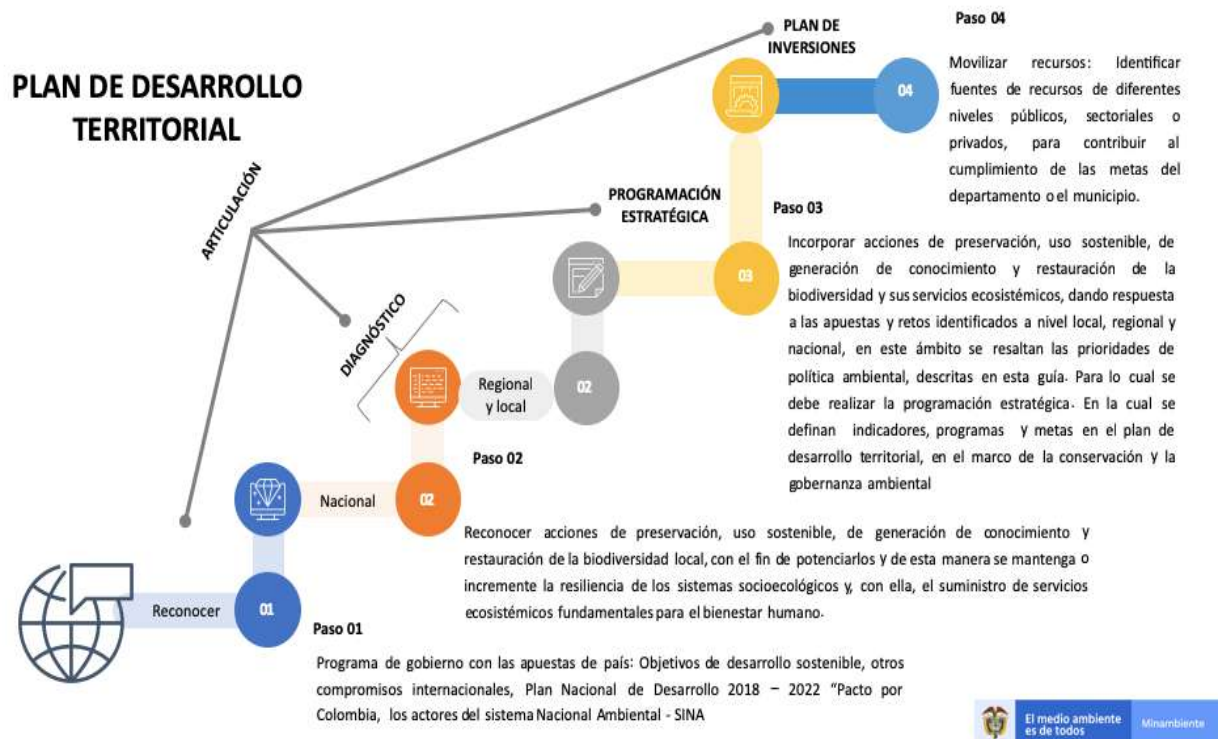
PLAN DE DESARROLLO TERRITORIAL

ARTICULACIÓN

DIAGNÓSTICO

PLAN DE INVERSIONES

Paso 04

Movilizar recursos: Identificar fuentes de recursos de diferentes niveles públicos, sectoriales o privados, para contribuir al cumplimiento de las metas del departamento o el municipio.

04

PROGRAMACIÓN ESTRATÉGICA

Paso 03

03

Incorporar acciones de preservación, uso sostenible, de generación de conocimiento y restauración de la biodiversidad y sus servicios ecosistémicos, dando respuesta a las apuestas y retos identificados a nivel local, regional y nacional, en este ámbito se resaltan las prioridades de política ambiental, descritas en esta guía. Para lo cual se debe realizar la programación estratégica. En la cual se definan indicadores, programas y metas en el plan de desarrollo territorial, en el marco de la conservación y la gobernanza ambiental

Regional y local

02

Paso 02

Nacional

02

Reconocer acciones de preservación, uso sostenible, de generación de conocimiento y restauración de la biodiversidad local, con el fin de potenciarlos y de esta manera se mantenga o incremente la resiliencia de los sistemas socioecológicos y, con ella, el suministro de servicios ecosistémicos fundamentales para el bienestar humano.

Reconocer

01

Paso 01

Programa de gobierno con las apuestas de país: Objetivos de desarrollo sostenible, otros compromisos internacionales, Plan Nacional de Desarrollo 2018 – 2022 “Pacto por Colombia, los actores del sistema Nacional Ambiental - SINA

El medio ambiente es de todos

Minambiente